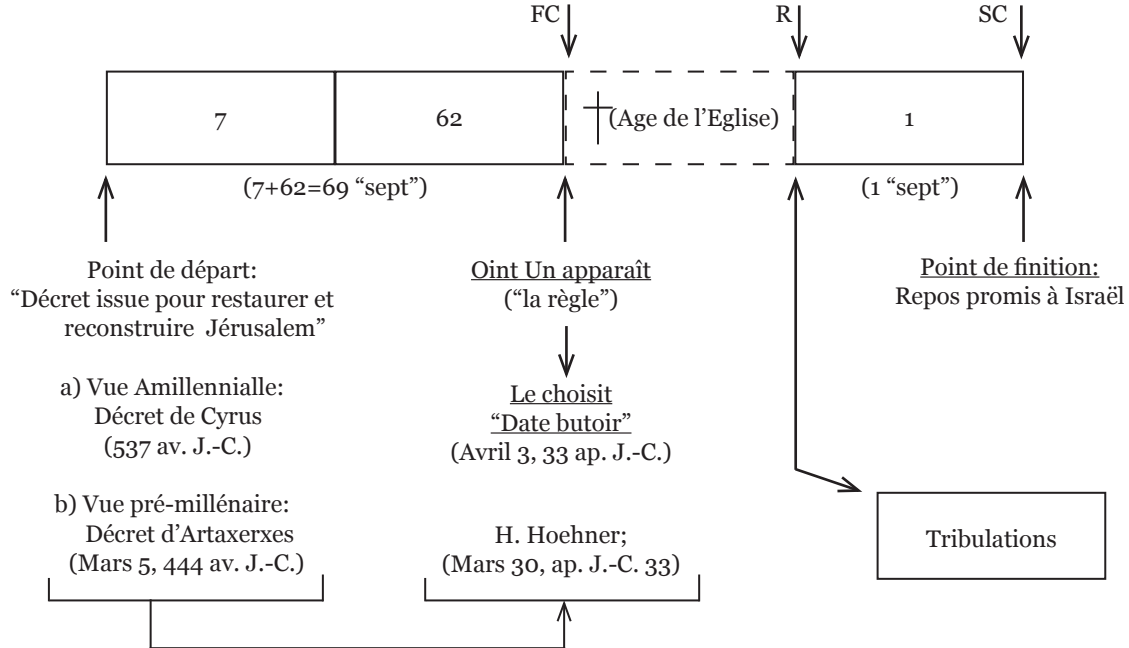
FC

R

SC

7

62

(Age de l'Eglise)

1

(7+62=69 "sept")

(1 "sept")

Point de départ:
"Décret issue pour restaurer et reconstruire Jérusalem"

a) Vue Amillenniale:
Décret de Cyrus
(537 av. J.-C.)

b) Vue pré-millénaire:
Décret d'Artaxerxes
(Mars 5, 444 av. J.-C.)

Oint Un apparaît
("la règle")

Le choisit
"Date butoir"
(Avril 3, 33 ap. J.-C.)

H. Hoehner;
(Mars 30, ap. J.-C. 33)

Point de finition:
Repos promis à Israël

Tribulations